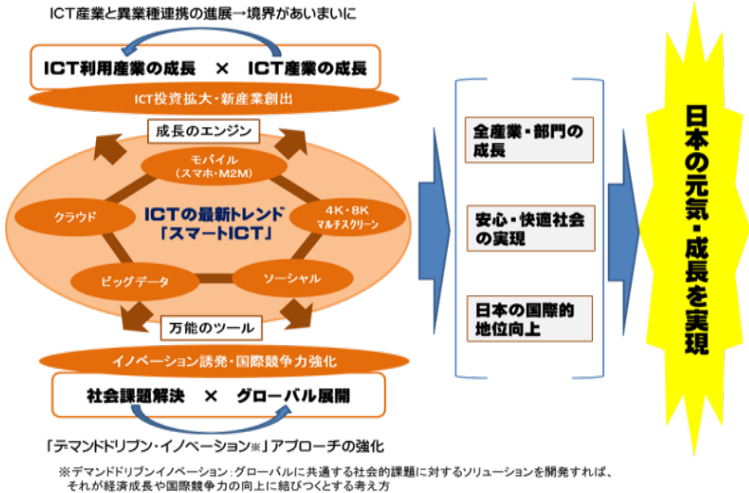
ICT産業と異業種連携の進展→境界があいまいに

ICT利用産業の成長 × ICT産業の成長

ICT投資拡大・新産業創出

成長のエンジン

モバイル
（スマホ・M2M）

クラウド

ICTの最新トレンド
「スマートICT」

4K・8K
マルチスクリーン

ビッグデータ

ソーシャル

万能のツール

イノベーション誘発・国際競争力強化

社会課題解決 × グローバル展開

「デマンドドリブン・イノベーション※」アプローチの強化

※デマンドドリブンイノベーション：グローバルに共通する社会的課題に対するソリューションを開発すれば、それが経済成長や国際競争力の向上に結びつくとする考え方

全産業・部門の成長

安心・快適社会の実現

日本の国際的地位向上

日本の元気・成長を実現